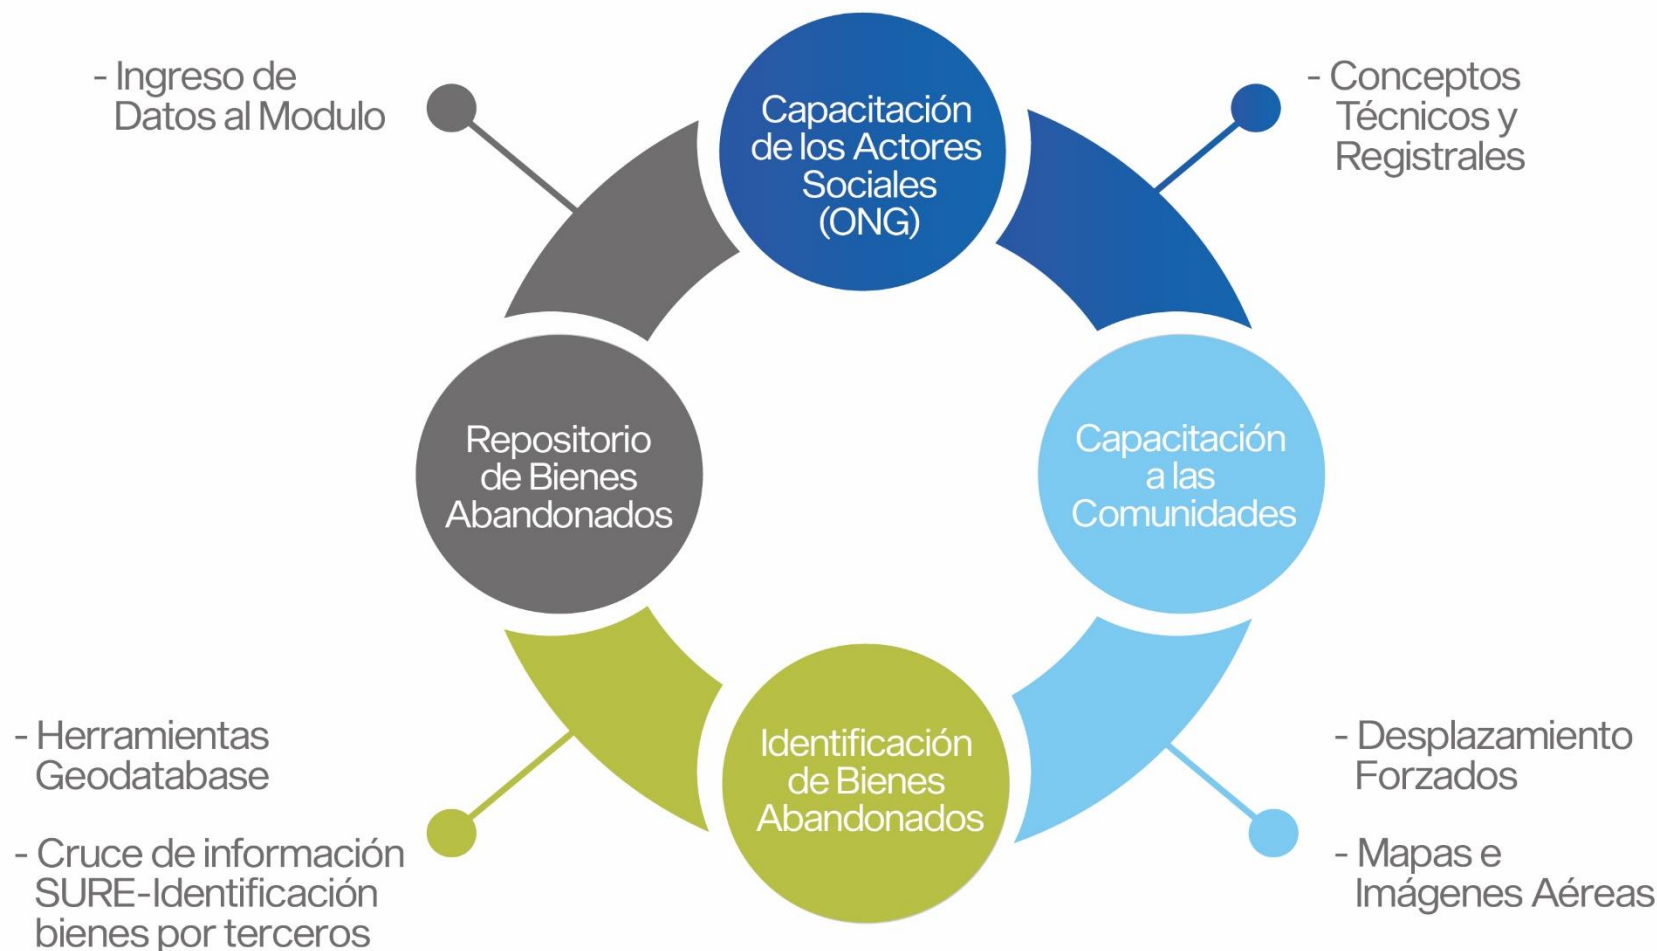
- Ingreso de Datos al Modulo

Capacitación de los Actores Sociales (ONG)

- Conceptos Técnicos y Registrales

Repositorio de Bienes Abandonados

Capacitación a las Comunidades

- Herramientas Geodatabase

- Cruce de información SURE-Identificación bienes por terceros

Identificación de Bienes Abandonados

- Desplazamiento Forzados

- Mapas e Imágenes Aéreas